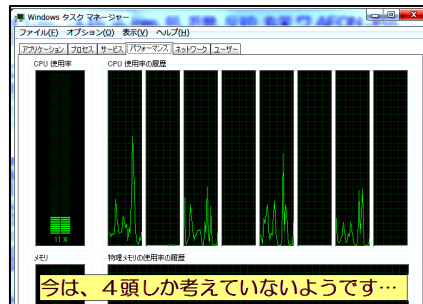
Windows タスク マネージャー

ファイル(F) オプション(O) 表示(V) ヘルプ(H)

アプリケーション プロセス サービス パフォーマンス ネットワーク ユーザー

CPU 使用率

CPU 使用率の履歴

11 %

メモリ

物理メモリの使用率の履歴

今は、４頭しか考えていないようです…